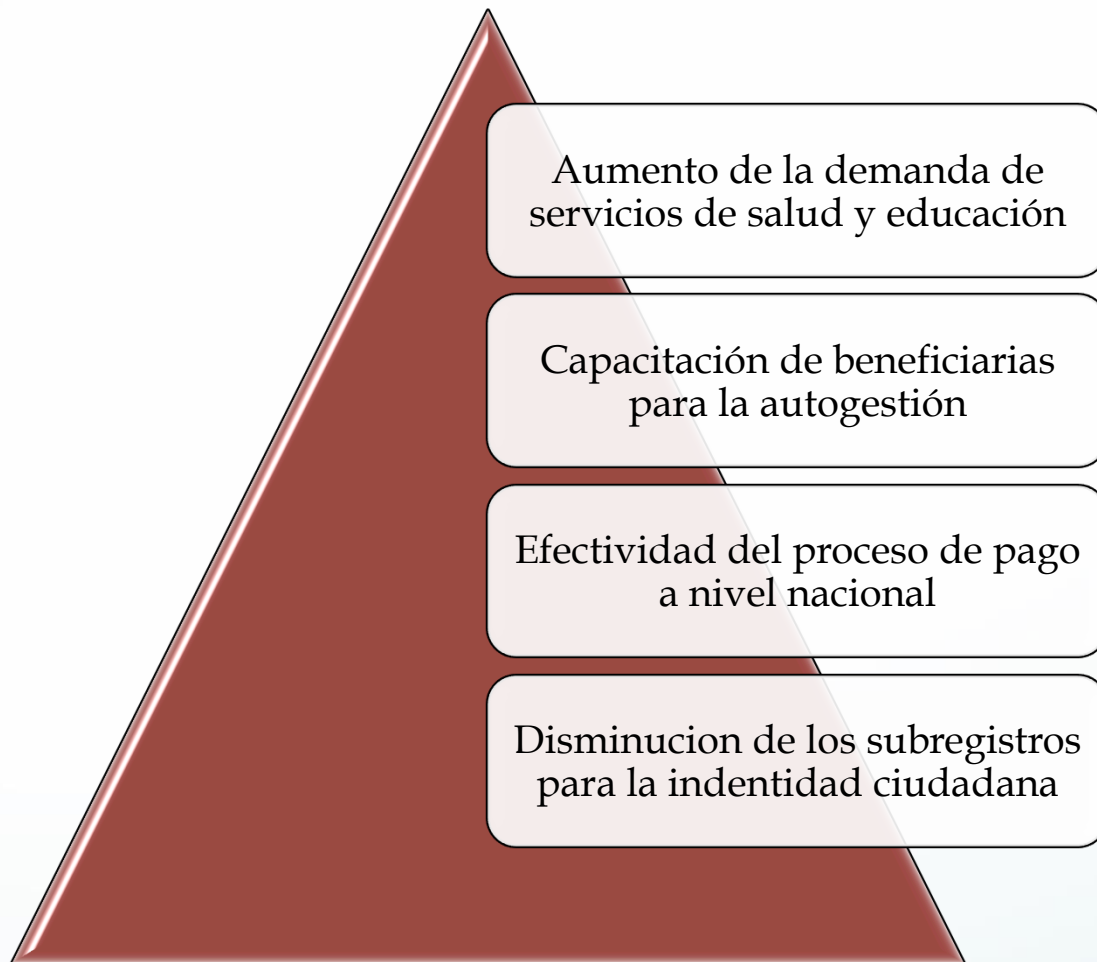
Aumento de la demanda de servicios de salud y educación

Capacitación de beneficiarias para la autogestión

Efectividad del proceso de pago a nivel nacional

Disminucion de los subregistros para la indentidad ciudadana